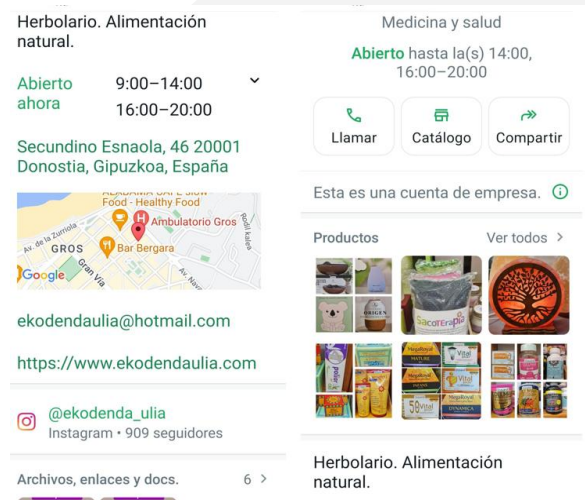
Herbolario. Alimentación natural.

Abierto ahora 9:00–14:00 16:00–20:00

Secundino Esnaola, 46 20001 Donostia, Gipuzkoa, España

ALABAMA CAFE Slow Food - Healthy Food
Ambulatorio Gros
Av. de la Zurriola
GROS
Bar Bergara
Gran Vía
Google

ekodendaulia@hotmail.com

https://www.ekodendaulia.com

@ekodenda_ulia
Instagram • 909 seguidores

Archivos, enlaces y docs. 6 >

Medicina y salud

Abierto hasta la(s) 14:00, 16:00–20:00

Llamar
Catálogo
Compartir

Esta es una cuenta de empresa.

Productos
Ver todos >

ORIGEN
Sacoterapia

Herbolario. Alimentación natural.